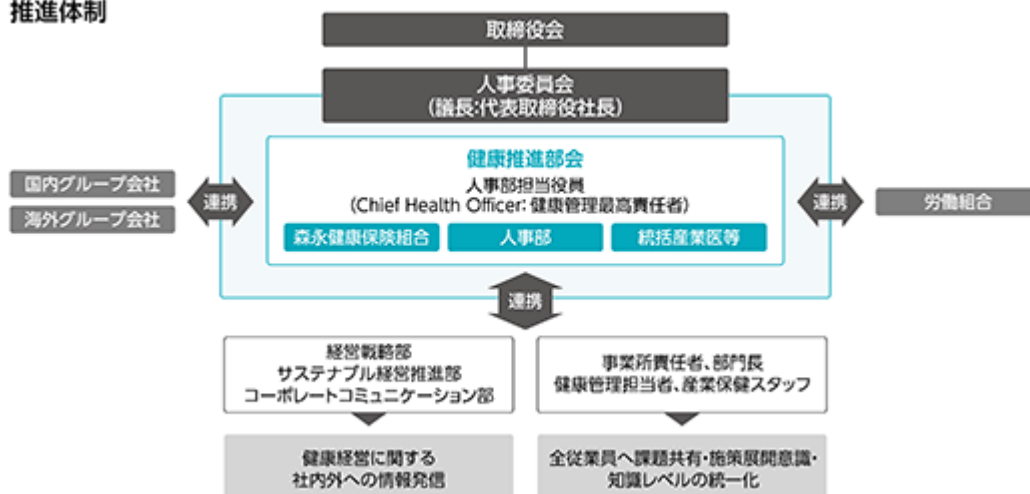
推進体制

取締役会

人事委員会
(議長:代表取締役社長)

健康推進部会
人事部担当役員
(Chief Health Officer: 健康管理最高責任者)

森永健康保険組合

人事部

統括産業医等

国内グループ会社

海外グループ会社

連携

連携

労働組合

連携

経営戦略部
サステナブル経営推進部
コーポレートコミュニケーション部

事業所責任者、部門長
健康管理担当者、産業保健スタッフ

健康経営に関する
社内外への情報発信

全従業員へ課題共有・施策展開意識・
知識レベルの統一化